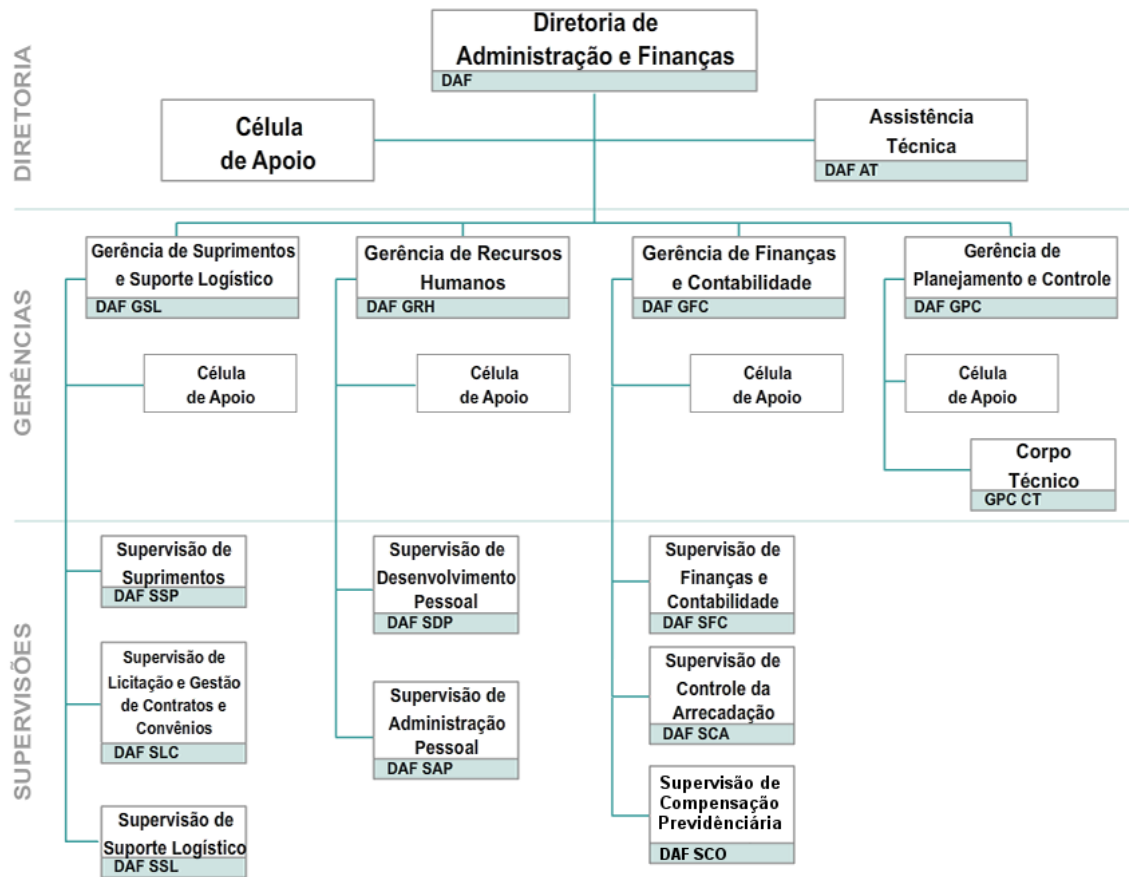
DIRETORIA

Diretoria de Administração e Finanças
DAF

Célula de Apoio

Assistência Técnica
DAF AT

GERÊNCIAS

Gerência de Suprimentos e Suporte Logístico
DAF GSL

Gerência de Recursos Humanos
DAF GRH

Gerência de Finanças e Contabilidade
DAF GFC

Gerência de Planejamento e Controle
DAF GPC

Célula de Apoio

Célula de Apoio

Célula de Apoio

Célula de Apoio

Corpo Técnico
GPC CT

SUPERVISÕES

Supervisão de Suprimentos
DAF SSP

Supervisão de Licitação e Gestão de Contratos e Convênios
DAF SLC

Supervisão de Suporte Logístico
DAF SSL

Supervisão de Desenvolvimento Pessoal
DAF SDP

Supervisão de Administração Pessoal
DAF SAP

Supervisão de Finanças e Contabilidade
DAF SFC

Supervisão de Controle da Arrecadação
DAF SCA

Supervisão de Compensação Previdenciária
DAF SCO